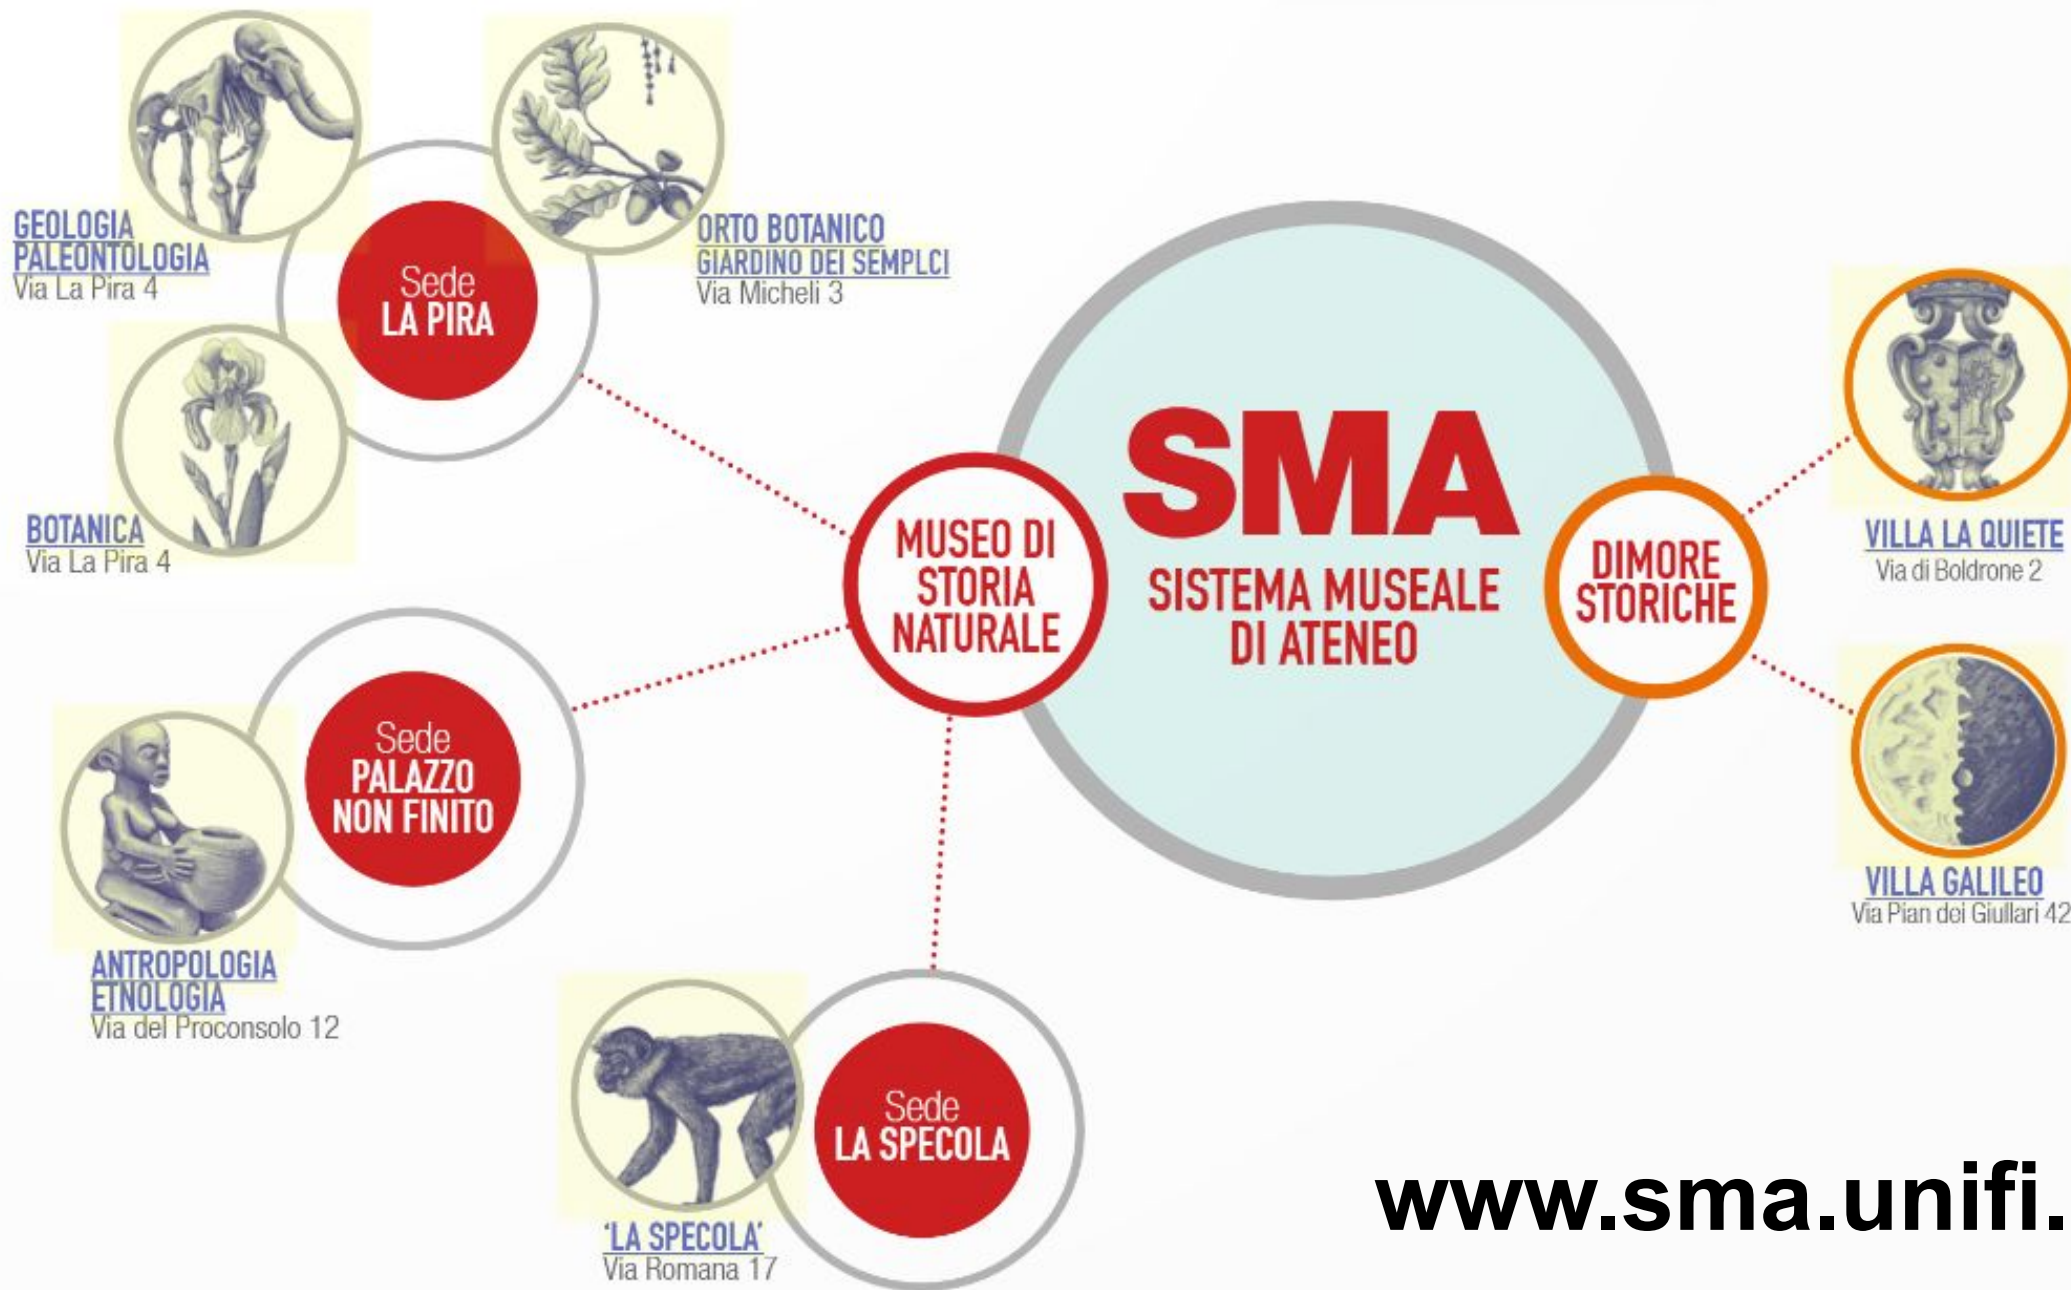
GEOLOGIA
PALEONTOLOGIA
Via La Pira 4

Sede
LA PIRA

ORTO BOTANICO
GIARDINO DEI SEMPLCI
Via Micheli 3

BOTANICA
Via La Pira 4

MUSEO DI STORIA NATURALE

SMA
SISTEMA MUSEALE DI ATENEO

DIMORE STORICHE

VILLA LA QUIETE
Via di Boldrone 2

VILLA GALILEO
Via Pian dei Giullari 42

Sede
PALAZZO NON FINITO

ANTROPOLOGIA
ETNOLOGIA
Via del Proconsolo 12

Sede
LA SPECOLA

'LA SPECOLA'
Via Romana 17

www.sma.unifi.